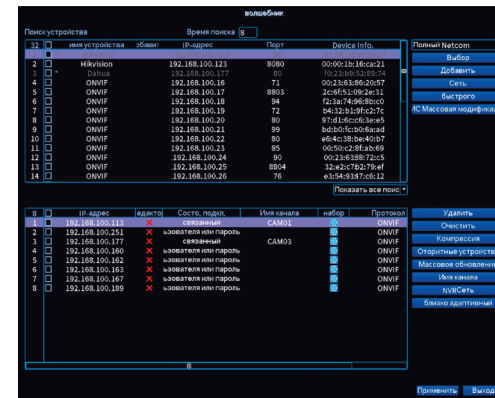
волшебник

Поиск устройства

Время поиска 8

| 32 | | имя устройства | обавл | IP-адрес | Порт | Device Info. |
|---|---|---|---|---|---|---|
| 1 | | | | | | |
| 2 | | Hikvision | | 192.168.100.123 | 8080 | 00:00:1b:16:ca:21 |
| 3 | | Dahua | | 192.168.100.177 | 80 | f0:23:b9:52:89:74 |
| 4 | | ONVIF | | 192.168.100.16 | 71 | 00:23:63:86:20:57 |
| 5 | | ONVIF | | 192.168.100.17 | 8803 | 2c:6f:51:09:2e:31 |
| 6 | | ONVIF | | 192.168.100.18 | 94 | f2:3a:74:96:8b:c0 |
| 7 | | ONVIF | | 192.168.100.19 | 72 | b4:32:b1:9f:c2:7c |
| 8 | | ONVIF | | 192.168.100.20 | 80 | 97:d1:6c:c6:3e:e5 |
| 9 | | ONVIF | | 192.168.100.21 | 99 | bd:b0:fc:b0:6a:ad |
| 10 | | ONVIF | | 192.168.100.22 | 80 | e6:4c:38:be:40:b7 |
| 11 | | ONVIF | | 192.168.100.23 | 85 | 00:50:c2:8f:ab:69 |
| 12 | | ONVIF | | 192.168.100.24 | 90 | 00:23:63:88:72:c5 |
| 13 | | ONVIF | | 192.168.100.25 | 8804 | 32:e2:c7:b2:79:ef |
| 14 | | ONVIF | | 192.168.100.26 | 76 | e3:54:93:47:c6:12 |

Полный Netcom
Выбор
Добавить
Сеть
Быстрого
ИС Массовая модифика

Показать все поис

| 8 | | IP-адрес | едакто | Состо. подкл. | Имя канала | набор | Протокол |
|---|---|---|---|---|---|---|---|
| 1 | | 192.168.100.113 | ✕ | связанный | CAM01 | | ONVIF |
| 2 | | 192.168.100.251 | ✕ | ьзователя или пароль | | | ONVIF |
| 3 | | 192.168.100.177 | ✕ | связанный | CAM03 | | ONVIF |
| 4 | | 192.168.100.160 | ✕ | ьзователя или пароль | | | ONVIF |
| 5 | | 192.168.100.162 | ✕ | ьзователя или пароль | | | ONVIF |
| 6 | | 192.168.100.163 | ✕ | ьзователя или пароль | | | ONVIF |
| 7 | | 192.168.100.167 | ✕ | ьзователя или пароль | | | ONVIF |
| 8 | | 192.168.100.189 | ✕ | ьзователя или пароль | | | ONVIF |

Удалить
Очистить
Компрессия
Отортные устройств
Массовое обновлени
Имя канала
NVRСеть
близко адаптивный

Применить
Выход